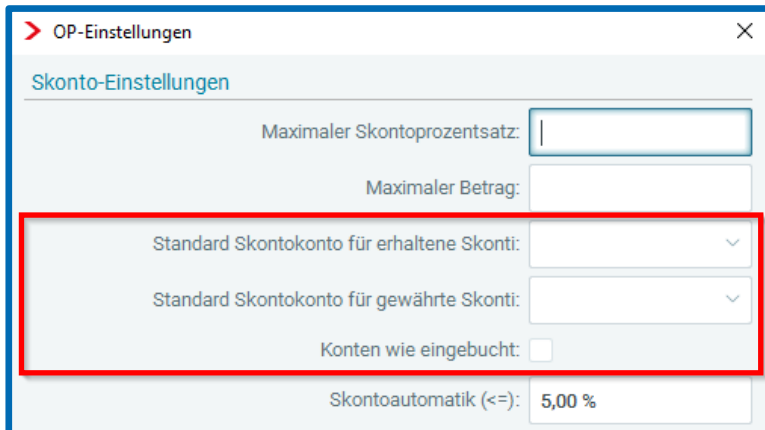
OP-Einstellungen

Skonto-Einstellungen

Maximaler Skontoprozentsatz:

Maximaler Betrag:

Standard Skontokonto für erhaltene Skonti:

Standard Skontokonto für gewährte Skonti:

Konten wie eingebucht:

Skontoautomatik (<=): 5,00 %